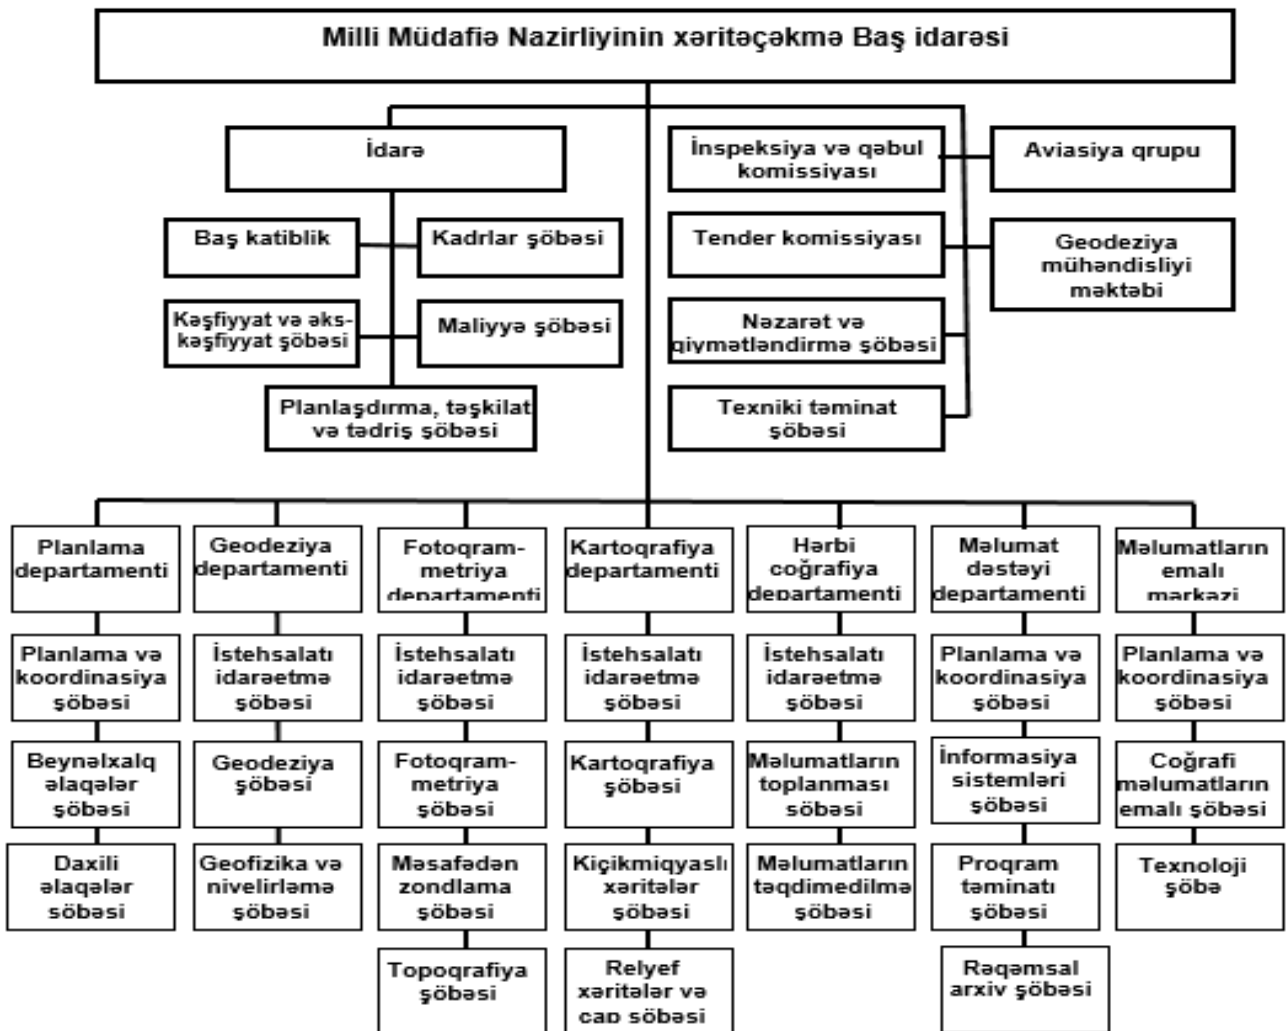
Milli Müdafiə Nazirliyinin xəritəçəkmə Baş idarəsi

İdarə

Baş katiblik

Kadrlar şöbəsi

Kəşfiyyat və əks-kəşfiyyat şöbəsi

Maliyyə şöbəsi

Planlaşdırma, təşkilat və tədriş şöbəsi

İnspeksiya və qəbul komissiyası

Aviasiya qrupu

Tender komissiyası

Geodeziya mühəndisliyi məktəbi

Nəzarət və qiymətləndirmə şöbəsi

Texniki təminat şöbəsi

Planlama departamenti

Planlama və koordinasiya şöbəsi

Beynəlxalq əlaqələr şöbəsi

Daxili əlaqələr şöbəsi

Geodeziya departamenti

İstehsalatı idarəetmə şöbəsi

Geodeziya şöbəsi

Geofizika və nivelirləmə şöbəsi

Fotoqrammetriya departamenti

İstehsalatı idarəetmə şöbəsi

Fotoqrammetriya şöbəsi

Məsafədən zondlama şöbəsi

Topoqrafiya şöbəsi

Kartoqrafiya departamenti

İstehsalatı idarəetmə şöbəsi

Kartoqrafiya şöbəsi

Kiçikmiqyaslı xəritələr şöbəsi

Relyef xəritələr və çap şöbəsi

Hərbi coğrafiya departamenti

İstehsalatı idarəetmə şöbəsi

Məlumatların toplanması şöbəsi

Məlumatların təqdimedilmə şöbəsi

Məlumat dəstəyi departamenti

Planlama və koordinasiya şöbəsi

İnformasiya sistemləri şöbəsi

Proqram təminatı şöbəsi

Rəqəmsal arxiv şöbəsi

Məlumatların emalı mərkəzi

Planlama və koordinasiya şöbəsi

Coğrafi məlumatların emalı şöbəsi

Texnoloji şöbə